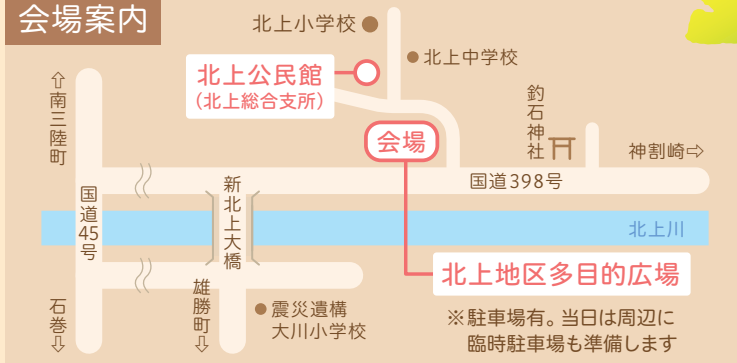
会場案内

北上小学校

北上中学校

北上公民館
（北上総合支所）

⇧南三陸町

釣石神社

会場

神割崎⇨

国道398号

国道45号

新北上大橋

北上川

北上地区多目的広場

雄勝町⇩

石巻⇩

震災遺構
大川小学校

※駐車場有。当日は周辺に臨時駐車場も準備します